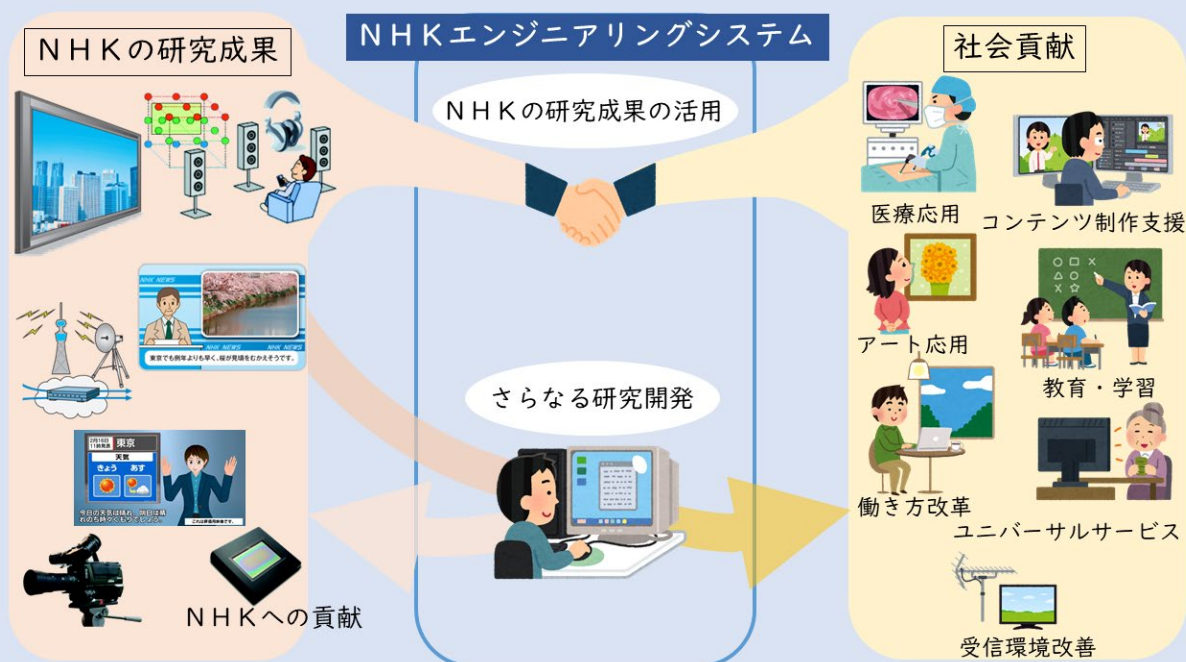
ＮＨＫの研究成果

ＮＨＫエンジニアリングシステム

社会貢献

ＮＨＫの研究成果の活用

NHK NEWS

東京でも例年よりも早く、桜が見頃をむかえそうです。

2月18日 11時発表 東京

天気

きょう あす

今日の天気は晴れ、明日は晴れのち曇りでしょう。

これは手話CGです。

さらなる研究開発

ＮＨＫへの貢献

医療応用

コンテンツ制作支援

アート応用

教育・学習

働き方改革

ユニバーサルサービス

受信環境改善